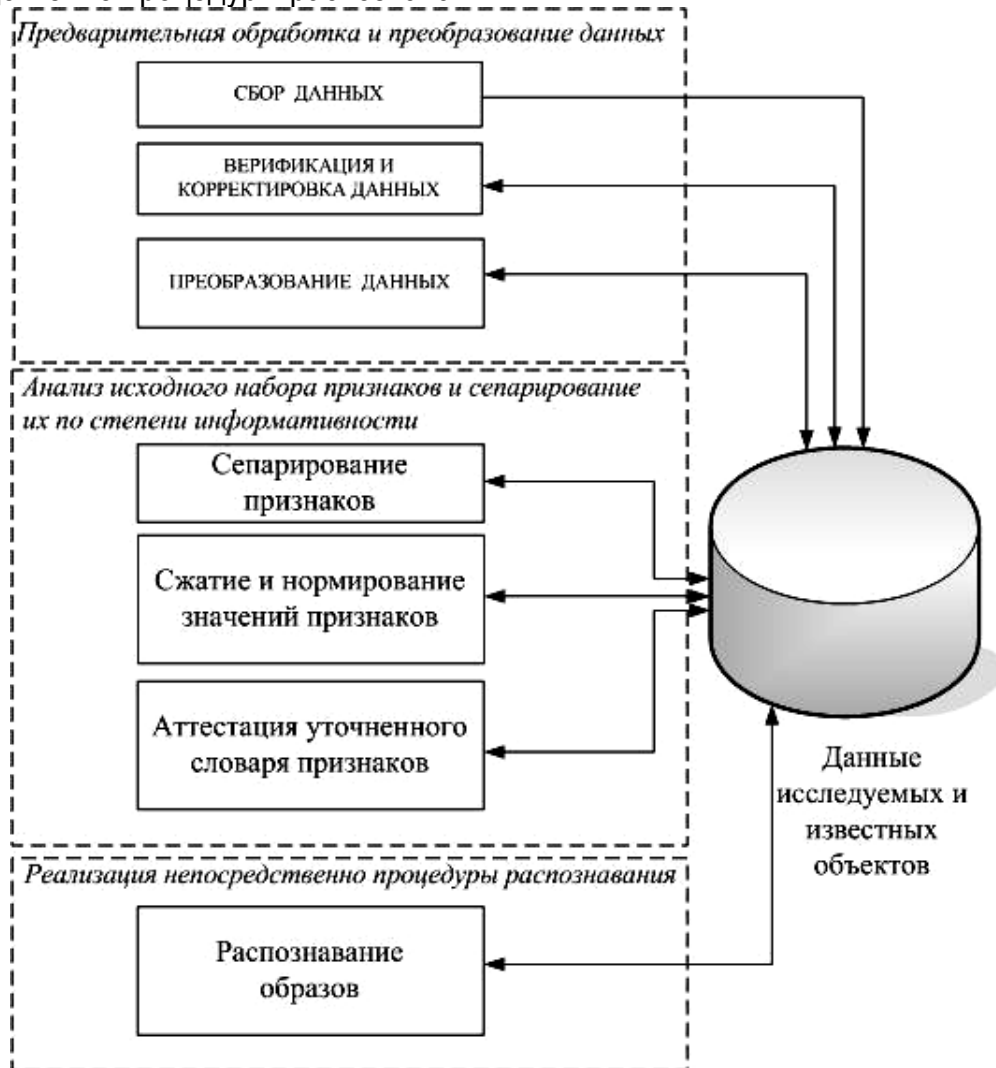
Предварительная обработка и преобразование данных

СБОР ДАННЫХ

ВЕРИФИКАЦИЯ И КОРРЕКТИРОВКА ДАННЫХ

ПРЕОБРАЗОВАНИЕ ДАННЫХ

Анализ исходного набора признаков и сепарирование их по степени информативности

Сепарирование признаков

Сжатие и нормирование значений признаков

Аттестация уточненного словаря признаков

Данные исследуемых и известных объектов

Реализация непосредственно процедуры распознавания

Распознавание образов